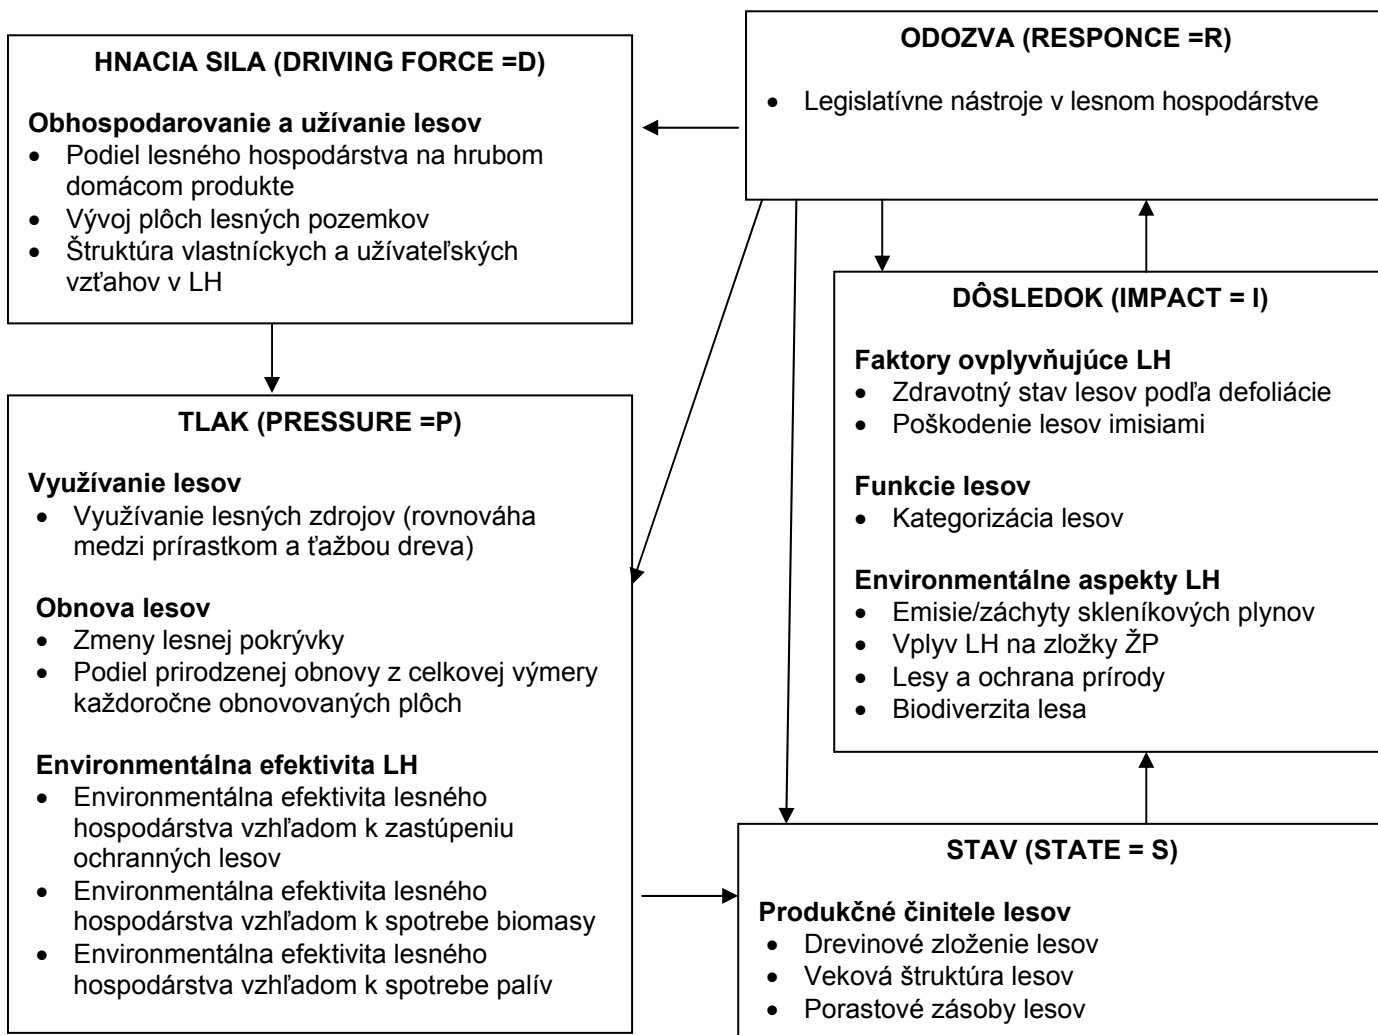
**HNACIA SILA (DRIVING FORCE =D)**

**Obhospodarovanie a užívanie lesov**
- Podiel lesného hospodárstva na hrubom domácom produkte
- Vývoj plôch lesných pozemkov
- Štruktúra vlastníckych a užívateľských vzťahov v LH

**ODOZVA (RESPONCE =R)**
- Legislatívne nástroje v lesnom hospodárstve

**TLAK (PRESSURE =P)**

**Využívanie lesov**
- Využívanie lesných zdrojov (rovnováha medzi prírastkom a ťažbou dreva)

**Obnova lesov**
- Zmeny lesnej pokrývky
- Podiel prirodzenej obnovy z celkovej výmery každoročne obnovovaných plôch

**Environmentálna efektivita LH**
- Environmentálna efektivita lesného hospodárstva vzhľadom k zastúpeniu ochranných lesov
- Environmentálna efektivita lesného hospodárstva vzhľadom k spotrebe biomasy
- Environmentálna efektivita lesného hospodárstva vzhľadom k spotrebe palív

**DÔSLEDOK (IMPACT = I)**

**Faktory ovplyvňujúce LH**
- Zdravotný stav lesov podľa defoliácie
- Poškodenie lesov imisiami

**Funkcie lesov**
- Kategorizácia lesov

**Environmentálne aspekty LH**
- Emisie/záchyty skleníkových plynov
- Vplyv LH na zložky ŽP
- Lesy a ochrana prírody
- Biodiverzita lesa

**STAV (STATE = S)**

**Produkčné činitele lesov**
- Drevinové zloženie lesov
- Veková štruktúra lesov
- Porastové zásoby lesov